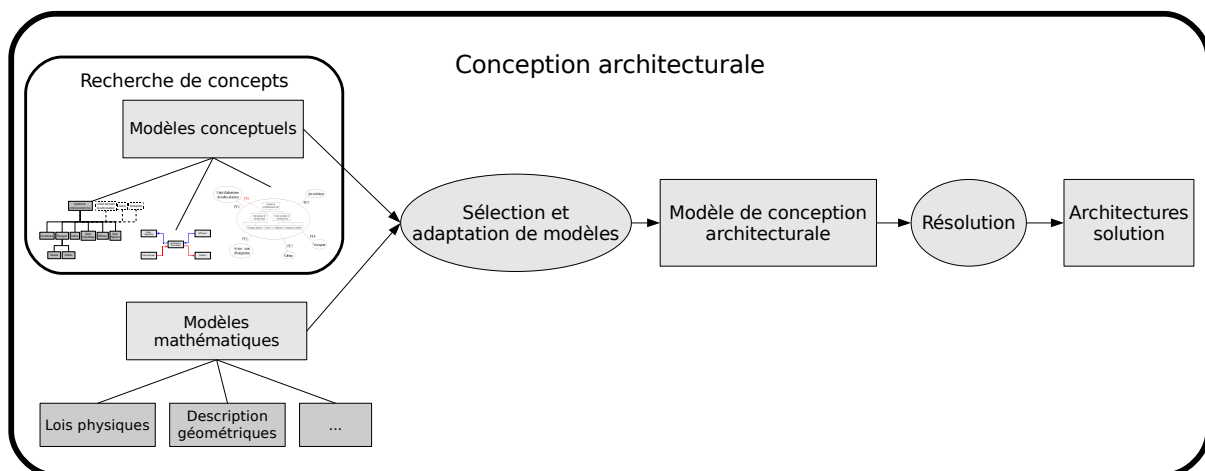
Conception architecturale

Recherche de concepts

Modèles conceptuels

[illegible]

Modèles mathématiques

Lois physiques

Description géométriques

...

Sélection et adaptation de modèles

Modèle de conception architecturale

Résolution

Architectures solution